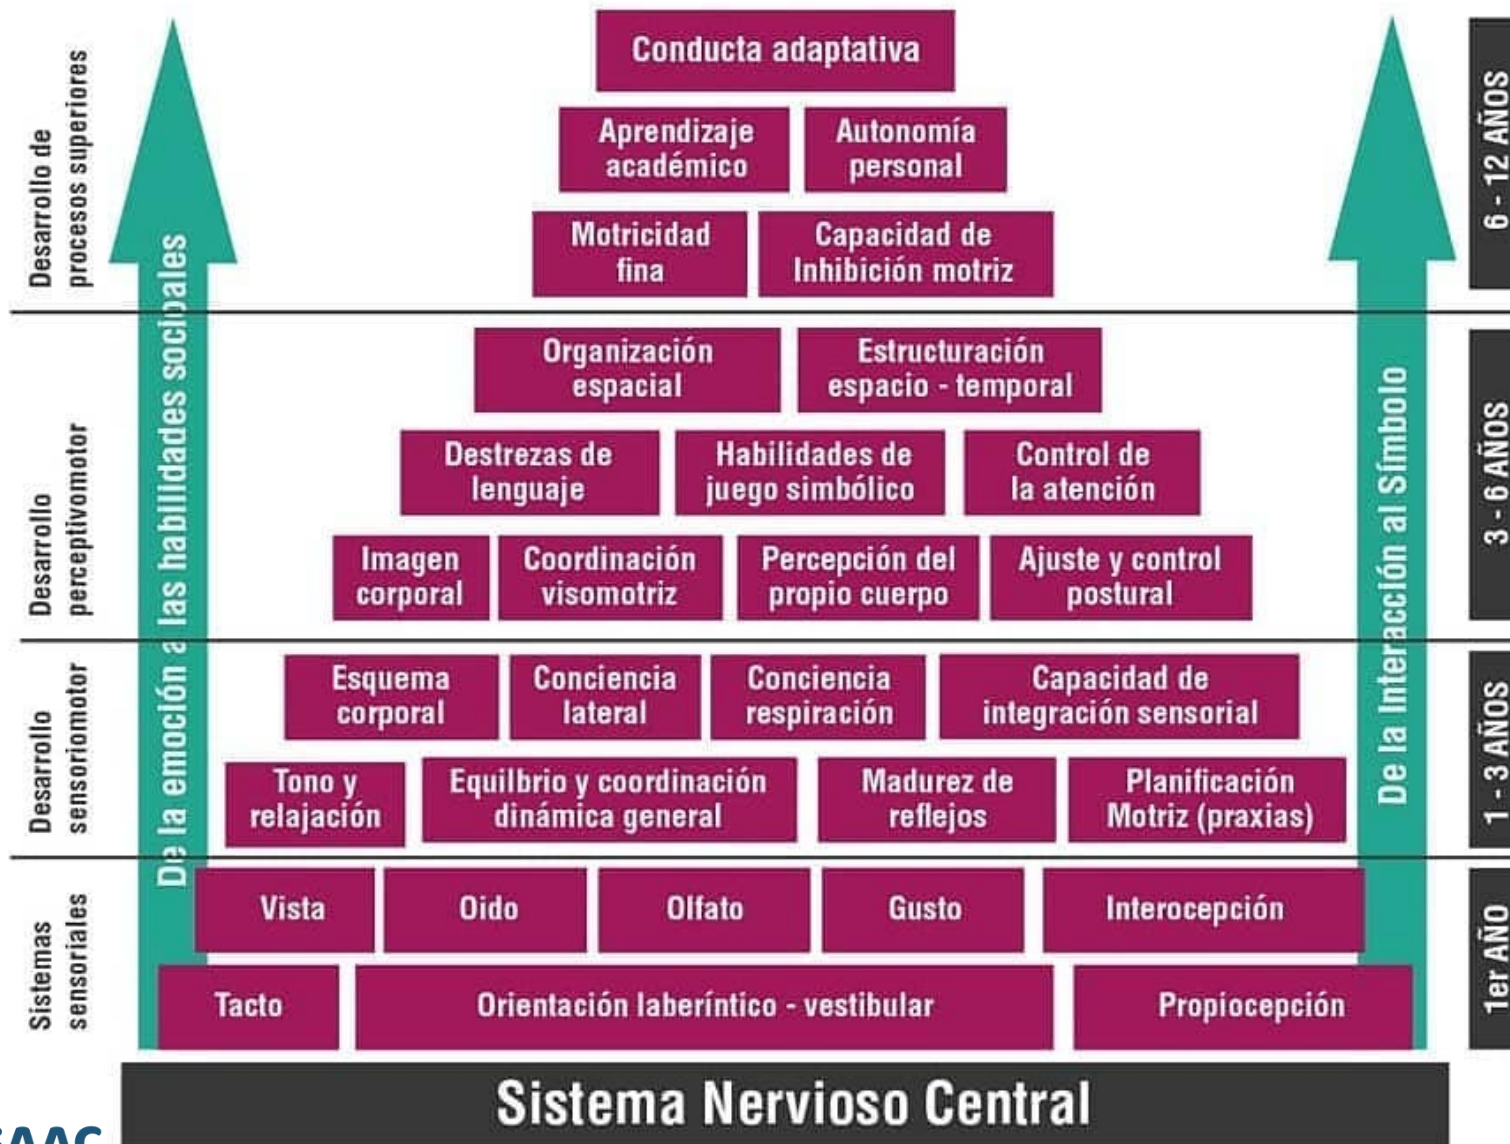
Desarrollo de procesos superiores

Desarrollo perceptivomotor

Desarrollo sensoriomotor

Sistemas sensoriales

De la emoción a las habilidades sociales

Conducta adaptativa

Aprendizaje académico

Autonomía personal

Motricidad fina

Capacidad de Inhibición motriz

Organización espacial

Estructuración espacio - temporal

Destrezas de lenguaje

Habilidades de juego simbólico

Control de la atención

Imagen corporal

Coordinación visomotriz

Percepción del propio cuerpo

Ajuste y control postural

Esquema corporal

Conciencia lateral

Conciencia respiración

Capacidad de integración sensorial

Tono y relajación

Equilbrio y coordinación dinámica general

Madurez de reflejos

Planificación Motriz (praxias)

Vista

Oido

Olfato

Gusto

Interocepción

Tacto

Orientación laberíntico - vestibular

Propiocepción

De la Interacción al Símbolo

6 - 12 AÑOS

3 - 6 AÑOS

1 - 3 AÑOS

1er AÑO

Sistema Nervioso Central

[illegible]AAC